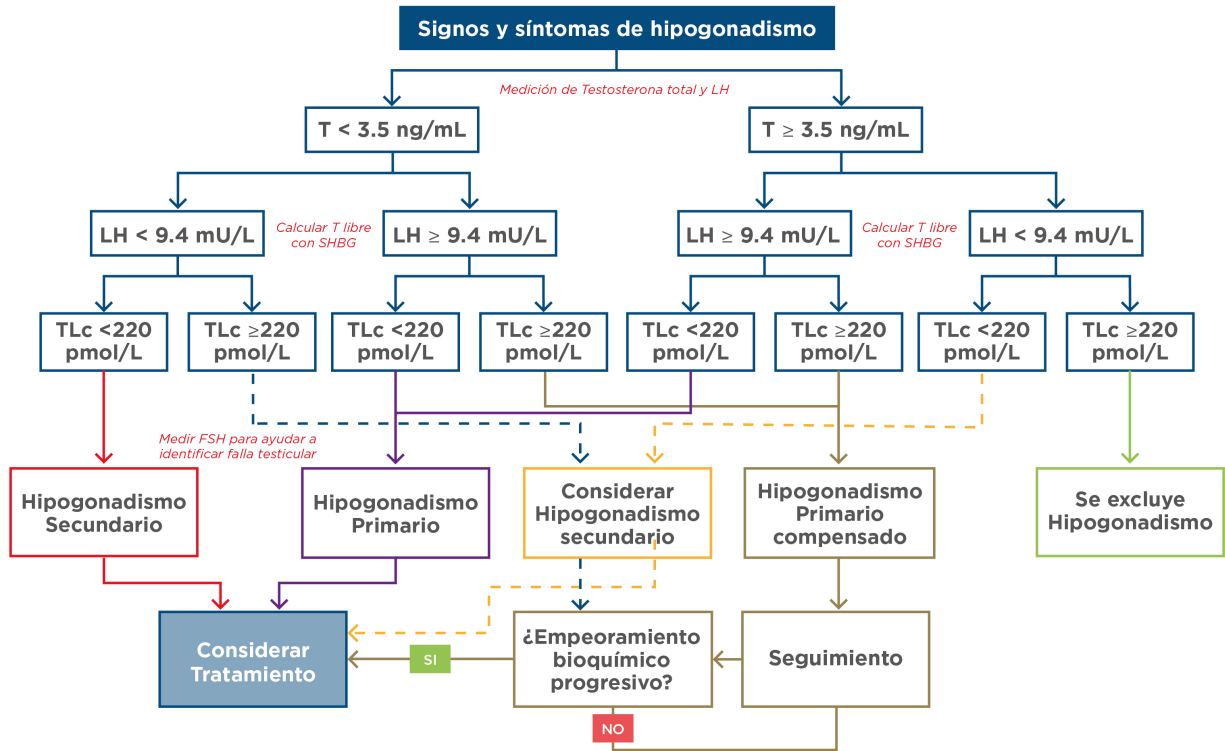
Signos y síntomas de hipogonadismo

Medición de Testosterona total y LH

T < 3.5 ng/mL

T ≥ 3.5 ng/mL

LH < 9.4 mU/L

Calcular T libre con SHBG

LH ≥ 9.4 mU/L

LH ≥ 9.4 mU/L

Calcular T libre con SHBG

LH < 9.4 mU/L

TLc <220 pmol/L

TLc ≥220 pmol/L

TLc <220 pmol/L

TLc ≥220 pmol/L

TLc <220 pmol/L

TLc ≥220 pmol/L

TLc <220 pmol/L

TLc ≥220 pmol/L

Medir FSH para ayudar a identificar falla testicular

Hipogonadismo Secundario

Hipogonadismo Primario

Considerar Hipogonadismo secundario

Hipogonadismo Primario compensado

Se excluye Hipogonadismo

Considerar Tratamiento

SI

¿Empeoramiento bioquímico progresivo?

Seguimiento

NO